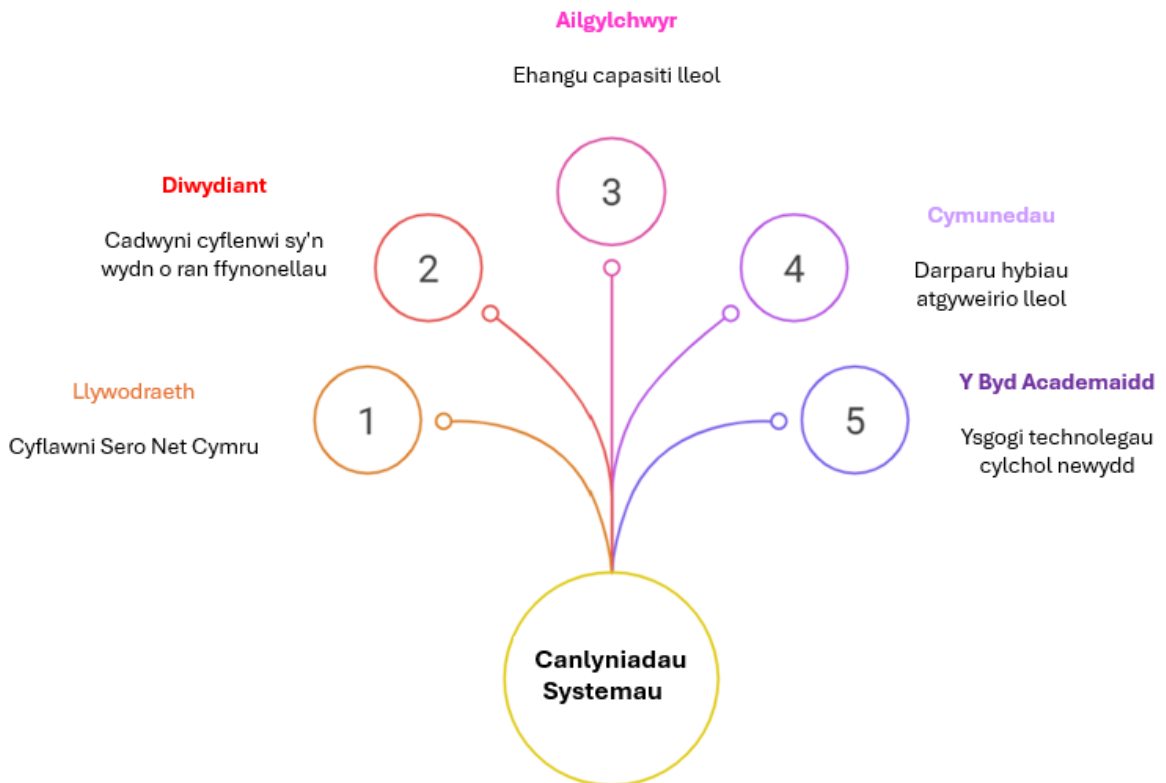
Ailgylchwyr

Ehangu capasiti lleol

Diwydiant

Cadwyni cyflenwi sy'n wydn o ran ffynonellau

3

2

4

Cymunedau

Darparu hybiau atgyweirio lleol

Llywodraeth

Cyflawni Sero Net Cymru

1

5

Y Byd Academaidd

Ysgogi technolegau cylchol newydd

Canlyniadau Systemau